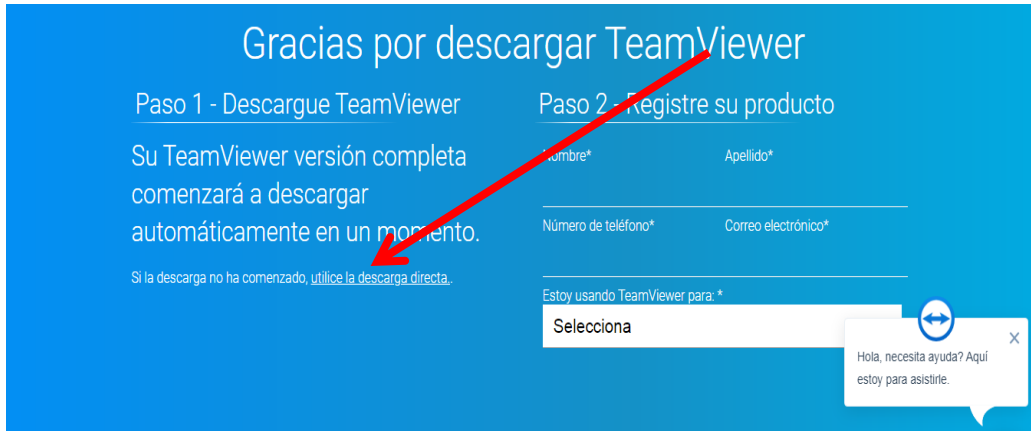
Gracias por descargar TeamViewer

Paso 1 - Descargue TeamViewer

Su TeamViewer versión completa comenzará a descargar automáticamente en un momento.

Si la descarga no ha comenzado, utilice la descarga directa..

Paso 2 - Registre su producto

Nombre*

Apellido*

Número de teléfono*

Correo electrónico*

Estoy usando TeamViewer para: *

Selecciona

Hola, necesita ayuda? Aquí estoy para asistirle.

×